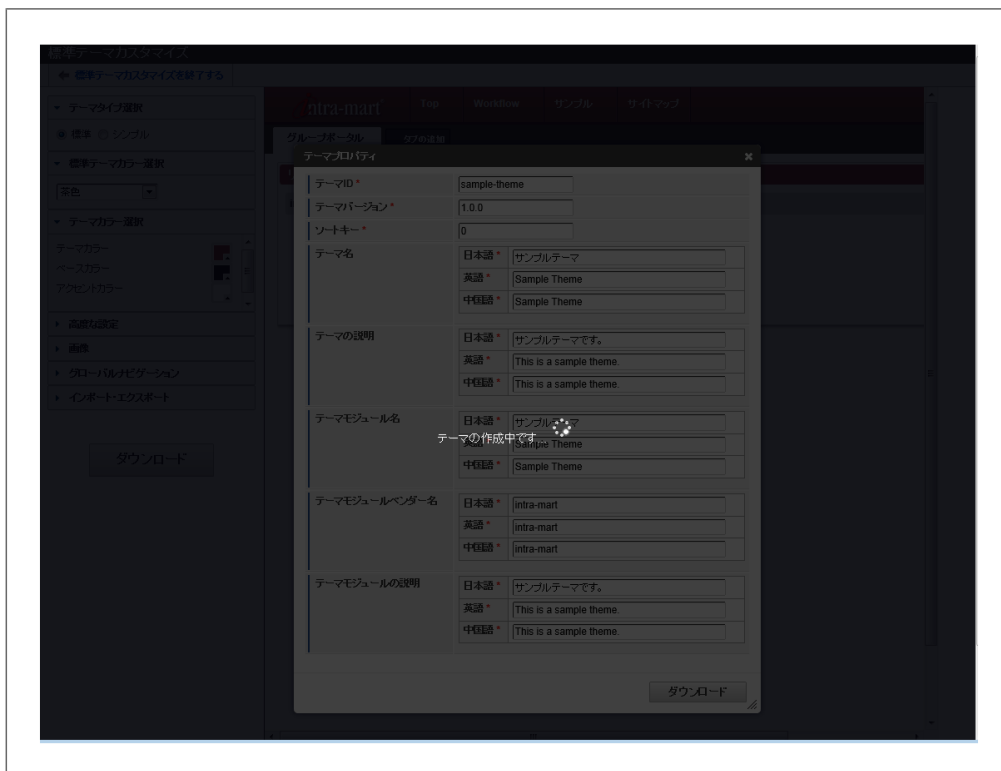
標準テーマカスタマイズ
標準テーマカスタマイズを終了する
テーマタイプ選択
標準 シンプル
標準テーマカラー選択
茶色
テーマカラー選択
テーマカラー
ベースカラー
アクセントカラー
高度な設定
画像
グローバルナビゲーション
インポート・エクスポート
ダウンロード

intra-mart Top Workflow サンプル サイトマップ
グループポータル タブの追加

テーマプロパティ
×

| | | |
|---|---|---|
| テーマID * | sample-theme | |
| テーマバージョン * | 1.0.0 | |
| ソートキー * | 0 | |
| テーマ名 | 日本語 * | サンプルテーマ |
| | 英語 * | Sample Theme |
| | 中国語 * | Sample Theme |
| テーマの説明 | 日本語 * | サンプルテーマです。 |
| | 英語 * | This is a sample theme. |
| | 中国語 * | This is a sample theme. |
| テーマモジュール名 | 日本語 * | サンプルテーマ |
| | 英語 * | Sample Theme |
| | 中国語 * | Sample Theme |
| テーマモジュールベンダー名 | 日本語 * | intra-mart |
| | 英語 * | intra-mart |
| | 中国語 * | intra-mart |
| テーマモジュールの説明 | 日本語 * | サンプルテーマです。 |
| | 英語 * | This is a sample theme. |
| | 中国語 * | This is a sample theme. |

テーマの作成中です

ダウンロード